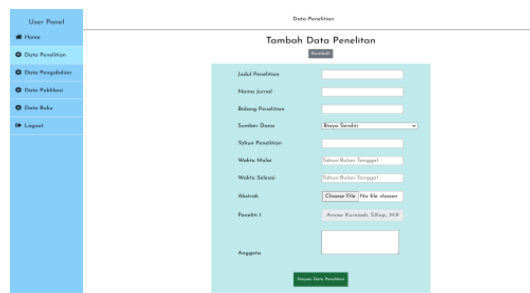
User Panel

Home

Data Penelitian

Data Pengabdian

Data Publikasi

Data Buku

Logout

Data Penelitian

Tambah Data Penelitian

Kembali

Judul Penelitian

Nama Jurnal

Bidang Penelitian

Sumber Dana

Biaya Sendiri

Tahun Penelitian

Waktu Mulai

Tahun-Bulan-Tanggal

Waktu Selesai

Tahun-Bulan-Tanggal

Abstrak

Choose File No file chosen

Peneliti 1

Arnata Kurniadi, S.Kep., M.X

Anggota

Simpan Data Penelitian